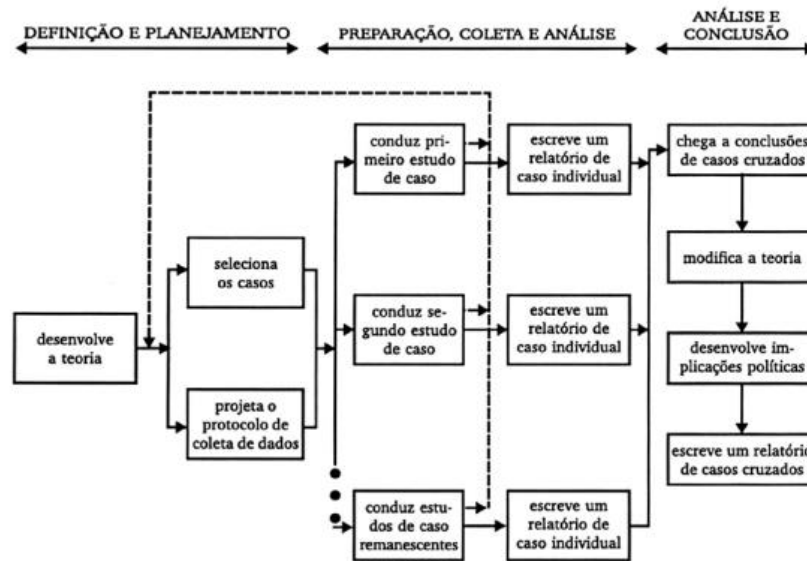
DEFINIÇÃO E PLANEJAMENTO

PREPARAÇÃO, COLETA E ANÁLISE

ANÁLISE E CONCLUSÃO

desenvolve a teoria

seleciona os casos

projeta o protocolo de coleta de dados

conduz primeiro estudo de caso

conduz segundo estudo de caso

conduz estudos de caso remanescentes

escreve um relatório de caso individual

escreve um relatório de caso individual

escreve um relatório de caso individual

chega a conclusões de casos cruzados

modifica a teoria

desenvolve implicações políticas

escreve um relatório de casos cruzados